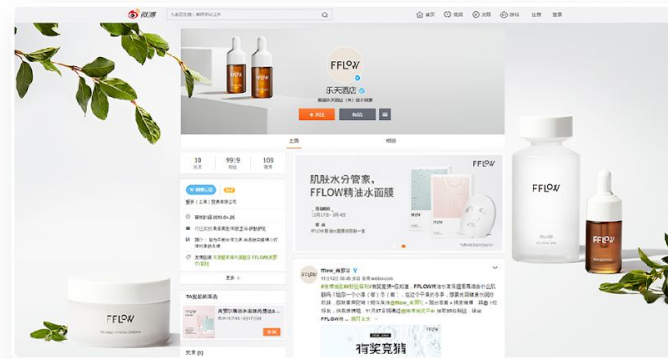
微博

首页 视频 发现 游戏 注册 登录

FFLOW

FFLOW

乐天西店

+关注 私信

主页 相册

10 99/9 103

肌肤水分管家，
FFLOW精油水面膜

FFLOW

FFLOW

FFLOW

FFLOW

更多

TA的粉丝群

FFLOW

fflow_西景

FFLOW

FFLOW

有奖竞猜